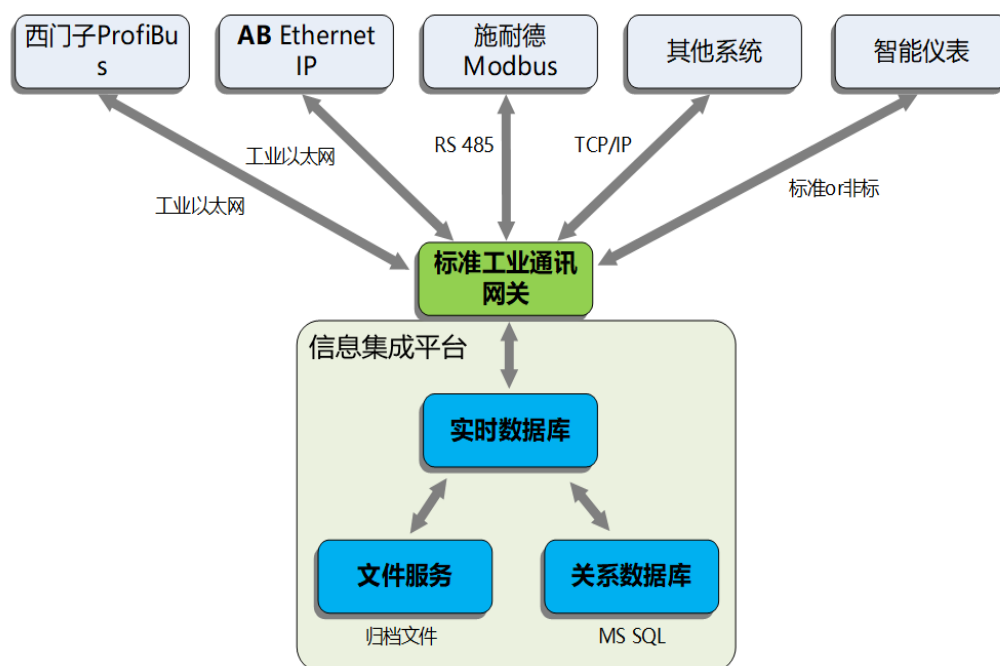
西门子ProfiBus

AB Ethernet IP

施耐德 Modbus

其他系统

智能仪表

工业以太网

工业以太网

RS 485

TCP/IP

标准or非标

标准工业通讯网关

信息集成平台

实时数据库

文件服务

关系数据库

归档文件

MS SQL